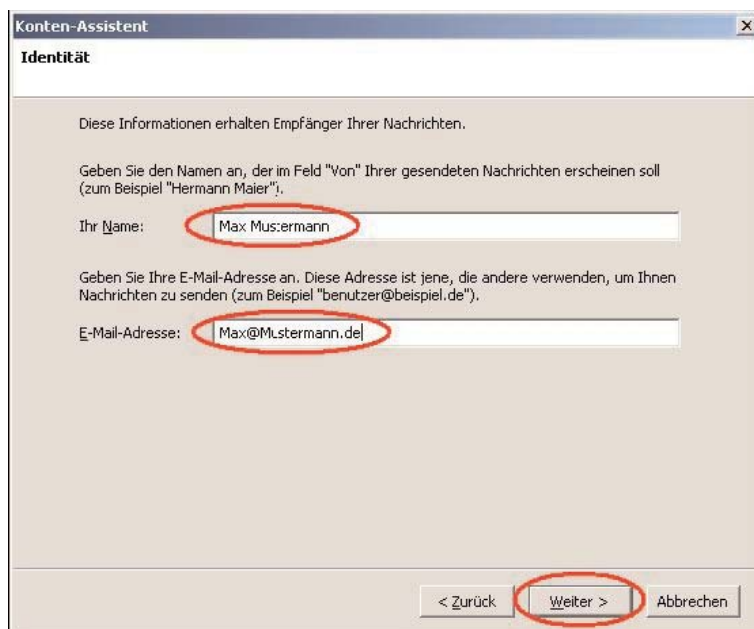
Konten-Assistent
×
Identität

Diese Informationen erhalten Empfänger Ihrer Nachrichten.

Geben Sie den Namen an, der im Feld "Von" Ihrer gesendeten Nachrichten erscheinen soll (zum Beispiel "Hermann Maier").

Ihr Name: Max Mustermann

Geben Sie Ihre E-Mail-Adresse an. Diese Adresse ist jene, die andere verwenden, um Ihnen Nachrichten zu senden (zum Beispiel "benutzer@beispiel.de").

E-Mail-Adresse: Max@Mustermann.de

< Zurück
Weiter >
Abbrechen